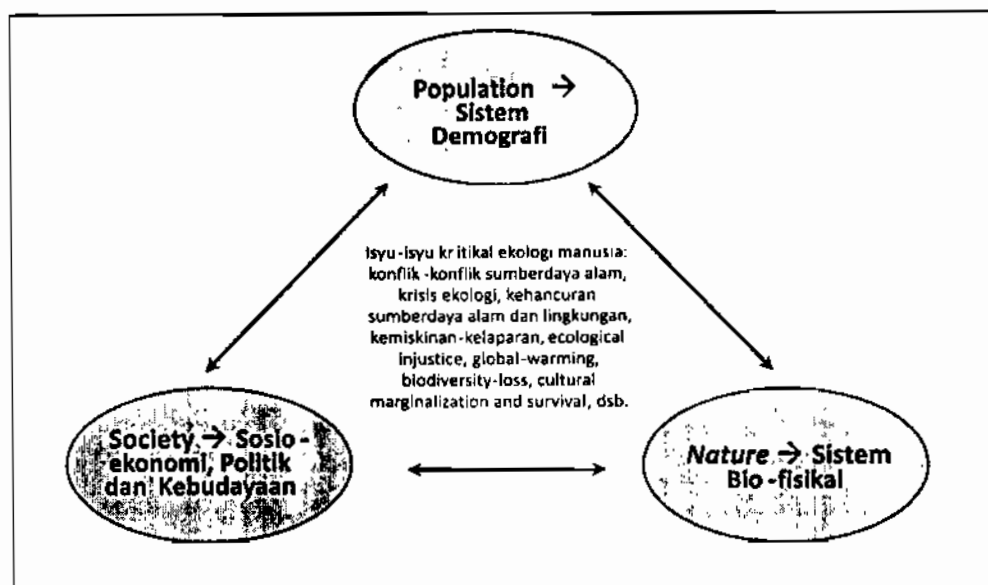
Population → Sistem Demografi

Isyu-isyu kritikal ekologi manusia: konflik-konflik sumberdaya alam, krisis ekologi, kehancuran sumberdaya alam dan lingkungan, kemiskinan-kelaparan, ecological injustice, global-warming, biodiversity-loss, cultural marginalization and survival, dsb.

Society → Sosio-ekonomi, Politik dan Kebudayaan

*Nature* → Sistem Bio-fisikal